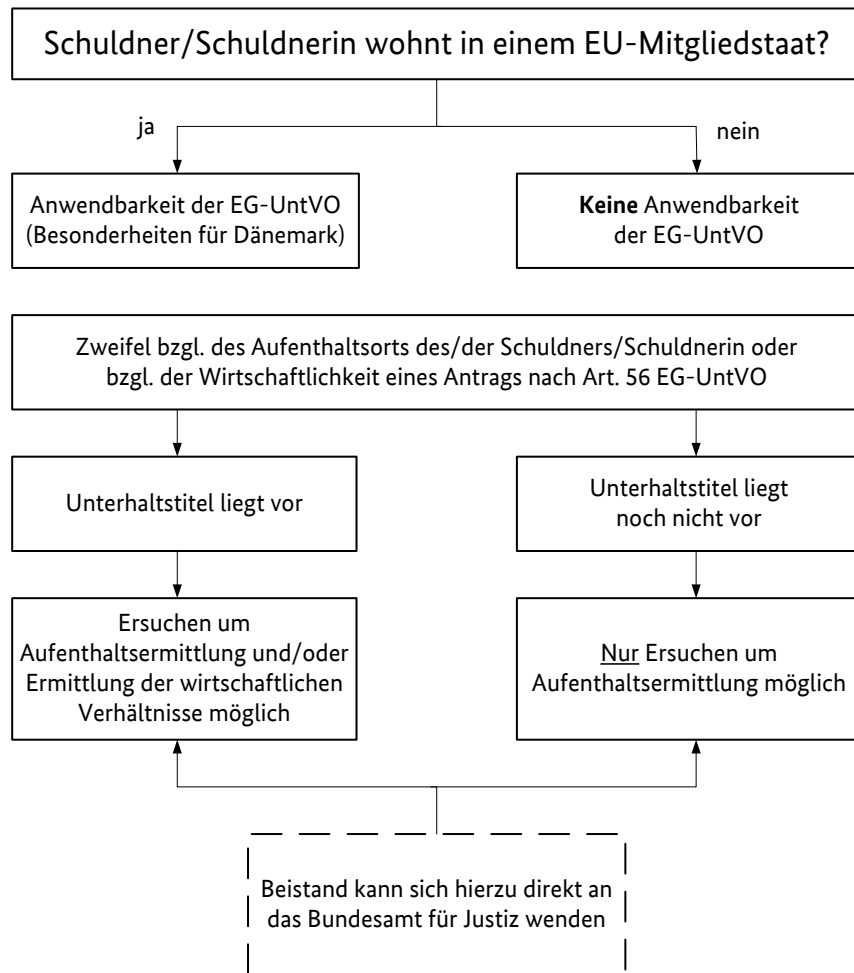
Schuldner/Schuldnerin wohnt in einem EU-Mitgliedstaat?

ja

nein

Anwendbarkeit der EG-UntVO (Besonderheiten für Dänemark)

Keine Anwendbarkeit der EG-UntVO

Zweifel bzgl. des Aufenthaltsorts des/der Schuldners/Schuldnerin oder bzgl. der Wirtschaftlichkeit eines Antrags nach Art. 56 EG-UntVO

Unterhaltstitel liegt vor

Unterhaltstitel liegt noch nicht vor

Ersuchen um Aufenthaltsermittlung und/oder Ermittlung der wirtschaftlichen Verhältnisse möglich

Nur Ersuchen um Aufenthaltsermittlung möglich

Beistand kann sich hierzu direkt an das Bundesamt für Justiz wenden